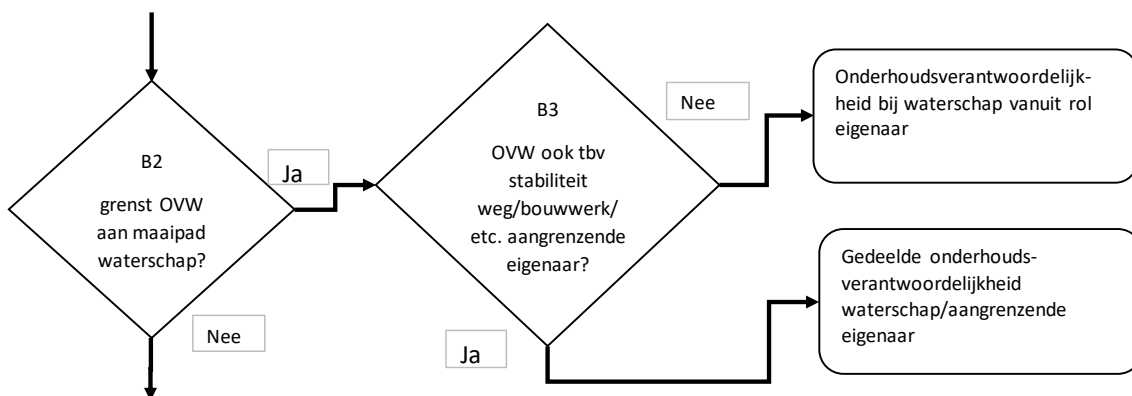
B2

grenst OVW aan maaipad waterschap?

Ja

Nee

B3

OVW ook tbv stabiliteit weg/bouwwerk/ etc. aangrenzende eigenaar?

Nee

Ja

Onderhoudsverantwoordelijkheid bij waterschap vanuit rol eigenaar

Gedeelde onderhoudsverantwoordelijkheid waterschap/aangrenzende eigenaar